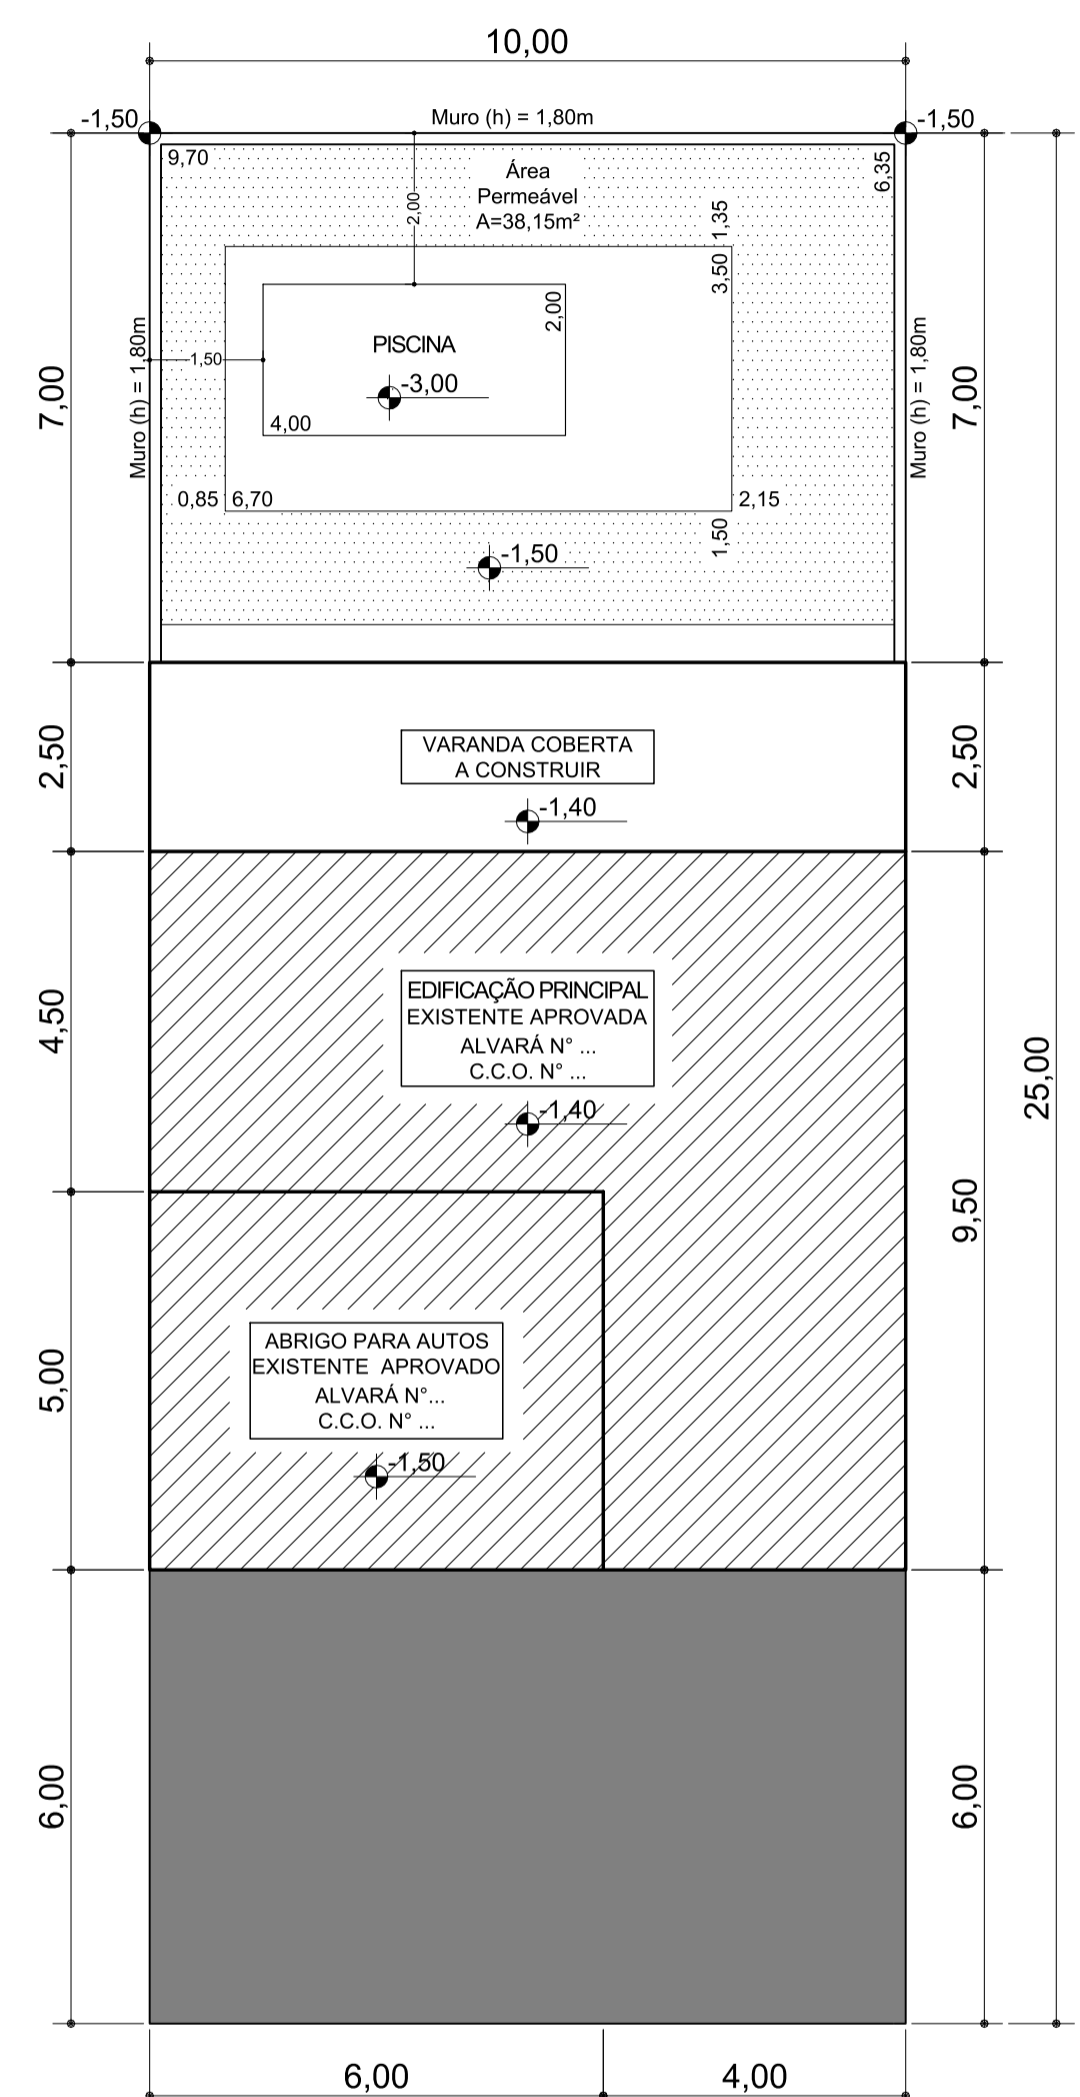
10,00

-1,50
Muro (h) = 1,80m
-1,50

9,70
Área
Permeável
A=38,15m²
6,35
2,00
1,35
3,50
2,00
PISCINA
1,50
-3,00
4,00
Muro (h) = 1,80m
Muro (h) = 1,80m
7,00
7,00
0,85
6,70
2,15
1,50
-1,50

2,50
VARANDA COBERTA
A CONSTRUIR
-1,40
2,50

4,50
EDIFICAÇÃO PRINCIPAL
EXISTENTE APROVADA
ALVARÁ N° ...
C.C.O. N° ...
-1,40
25,00

9,50
5,00
ABRIGO PARA AUTOS
EXISTENTE APROVADO
ALVARÁ N°...
C.C.O. N° ...
-1,50

6,00
6,00

6,00
4,00